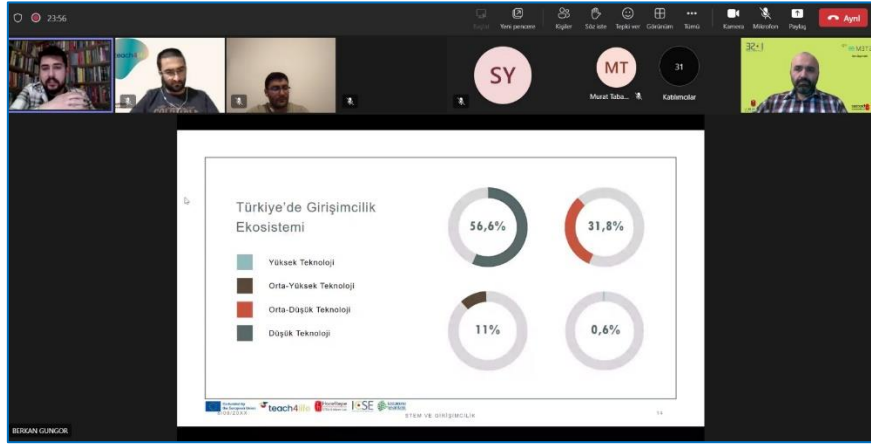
23:56

Yeni pencere Kişiler Söz iste Tepki ver Görünüm Tümü Kamera Mikrofon Paylaş Ayrıl

SY MT Murat Taba... 31 Katılımcılar

teach4

Türkiye'de Girişimcilik Ekosistemi

Yüksek Teknoloji

Orta-Yüksek Teknoloji

Orta-Düşük Teknoloji

Düşük Teknoloji

56,6%

31,8%

11%

0,6%

teach4life

STEM VE GIRIŞIMCILIK

14

BERKAN GUNGOR